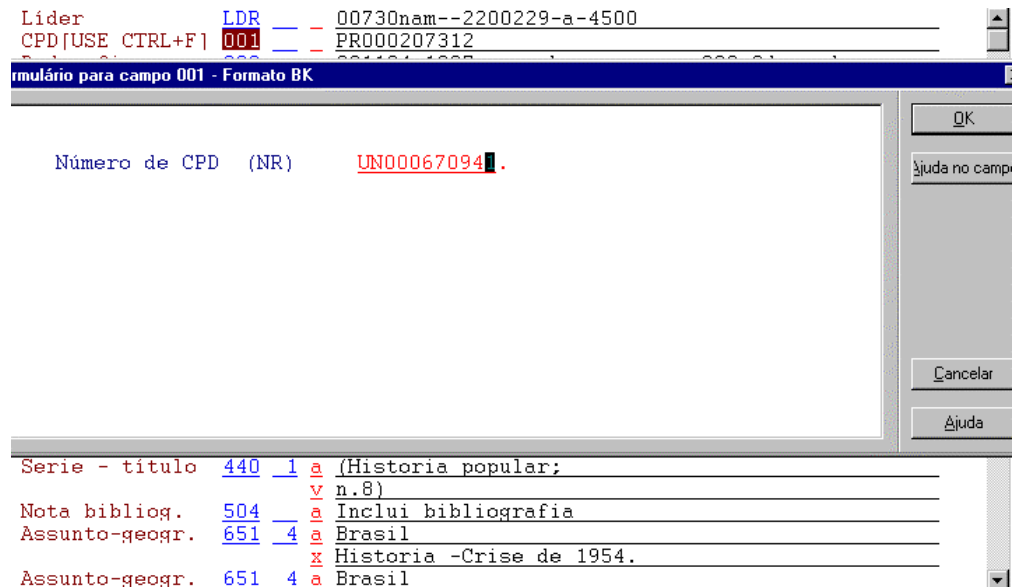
Líder LDR 00730nam--2200229-a-4500
CPD[USE CTRL+F] 001 PR000207312

rmulário para campo 001 - Formato BK

Número de CPD (NR) UN000670941.

OK
Ajuda no campo
Cancelar
Ajuda

Serie - título 440 1 a (Historia popular;
v n.8)
Nota bibliog. 504 a Inclui bibliografia
Assunto-geogr. 651 4 a Brasil
x Historia -Crise de 1954.
Assunto-geogr. 651 4 a Brasil